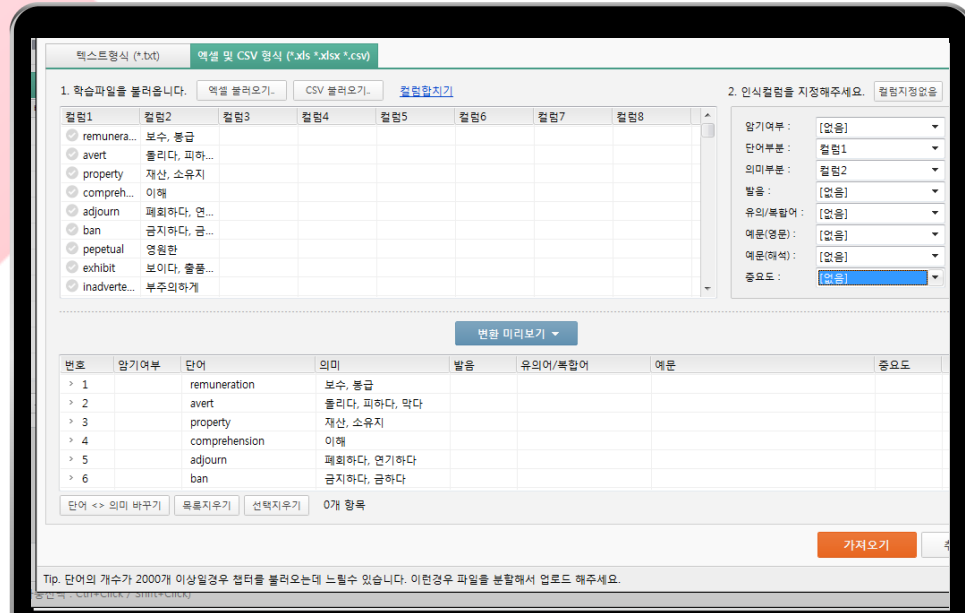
텍스트형식 (*.txt) | 엑셀 및 CSV 형식 (*.xls *.xlsx *.csv)

1. 학습파일을 불러옵니다. 엑셀 불러오기.. CSV 불러오기.. 컬럼합치기

| 컬럼1 | 컬럼2 | 컬럼3 | 컬럼4 | 컬럼5 | 컬럼6 | 컬럼7 | 컬럼8 |
|---|---|---|---|---|---|---|---|
| remunera... | 보수, 봉급 | | | | | | |
| avert | 돌리다, 피하... | | | | | | |
| property | 재산, 소유지 | | | | | | |
| compreh... | 이해 | | | | | | |
| adjourn | 폐회하다, 연... | | | | | | |
| ban | 금지하다, 금... | | | | | | |
| pepetual | 영원한 | | | | | | |
| exhibit | 보이다, 출품... | | | | | | |
| inadverte... | 부주의하게 | | | | | | |

2. 인식컬럼을 지정해주세요. 컬럼지정없음

암기여부 : [없음]
단어부분 : 컬럼1
의미부분 : 컬럼2
발음 : [없음]
유의/복합어 : [없음]
예문(영문) : [없음]
예문(해석) : [없음]
중요도 : [없음]

변환 미리보기

| 번호 | 암기여부 | 단어 | 의미 | 발음 | 유의어/복합어 | 예문 | 중요도 |
|---|---|---|---|---|---|---|---|
| 1 | | remuneration | 보수, 봉급 | | | | |
| 2 | | avert | 돌리다, 피하다, 막다 | | | | |
| 3 | | property | 재산, 소유지 | | | | |
| 4 | | comprehension | 이해 | | | | |
| 5 | | adjourn | 폐회하다, 연기하다 | | | | |
| 6 | | ban | 금지하다, 금하다 | | | | |

단어 <> 의미 바꾸기 목록지우기 선택지우기 0개 항목

가져오기

Tip. 단어의 개수가 2000개 이상일경우 챕터를 불러오는데 느릴수 있습니다. 이런경우 파일을 분할해서 업로드 해주세요.